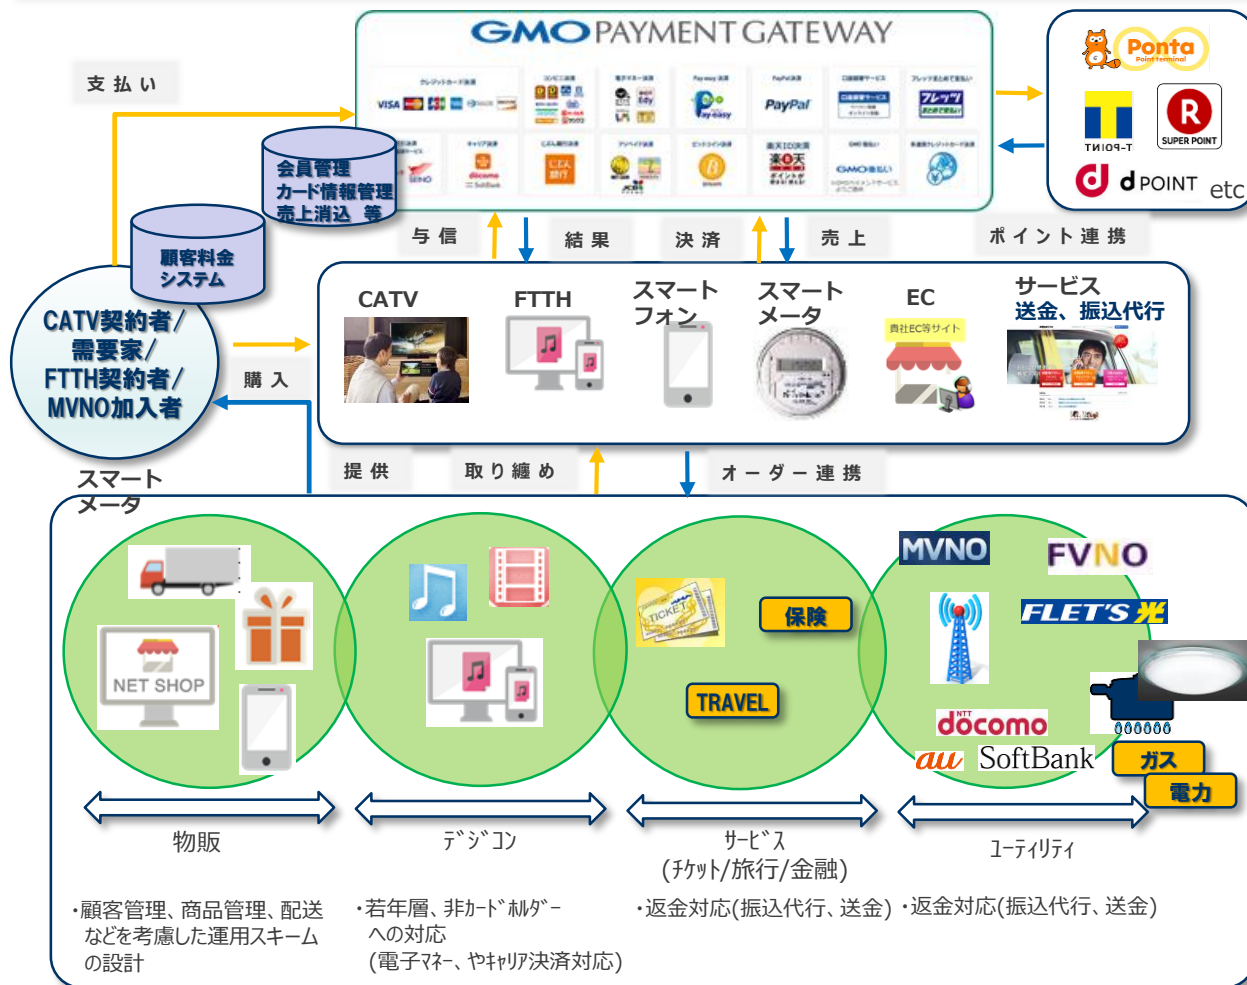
GMO PAYMENT GATEWAY

VISA PayPal フレッツ docomo SoftBank 楽天 GMO後払い

Ponta Point terminal

T POINT

R SUPER POINT

d POINT etc

支払い

会員管理
カード情報管理
売上消込 等

顧客料金
システム

CATV契約者/
需要家/
FTTH契約者/
MVNO加入者

与信

結果

決済

売上

ポイント連携

購入

CATV

FTTH

スマート
フォン

スマート
メータ

EC

貴社EC等サイト

サービス
送金、振込代行

提供

取り纏め

オーダー連携

スマート
メータ

NET SHOP

TICKET

保険

TRAVEL

MVNO

FVNO

FLET'S光

docomo

au SoftBank

ガス

電力

物販

ﾃﾞｼﾞｺﾝ

ｻｰﾋﾞｽ
(ﾁｹｯﾄ/旅行/金融)

ﾕｰﾃｨﾘﾃｨ

・顧客管理、商品管理、配送などを考慮した運用スキームの設計

・若年層、非ｶｰﾄﾞﾎﾙﾀﾞｰへの対応
(電子ﾏﾈｰ、やｷｬﾘｱ決済対応)

・返金対応(振込代行、送金)

・返金対応(振込代行、送金)